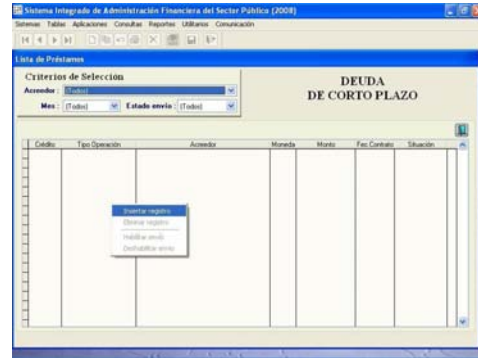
Sistema Integrado de Administración Financiera del Sector Público (2008)

Sistemas Tablas Aplicaciones Consultas Reportes Utilitarios Comunicación

Lista de Préstamos

Criterios de Selección

Acreedor : [Todos]

Mes : [Todos]

Estado envío : [Todos]

DEUDA
DE CORTO PLAZO

| Crédito | Tipo Operación | Acreedor | Moneda | Monto | Fec.Contrato | Situación |
|---|---|---|---|---|---|---|

Insertar registro
Eliminar registro
Habilitar envío
Deshabilitar envío